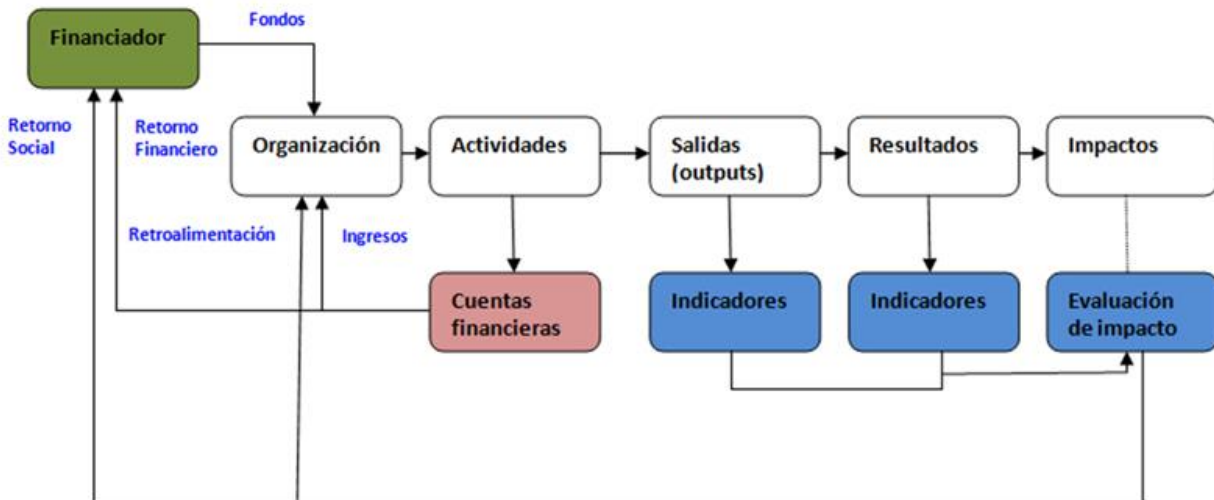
Financiador

Fondos

Retorno Social

Retorno Financiero

Organización

Actividades

Salidas (outputs)

Resultados

Impactos

Retroalimentación

Ingresos

Cuentas financieras

Indicadores

Indicadores

Evaluación de impacto